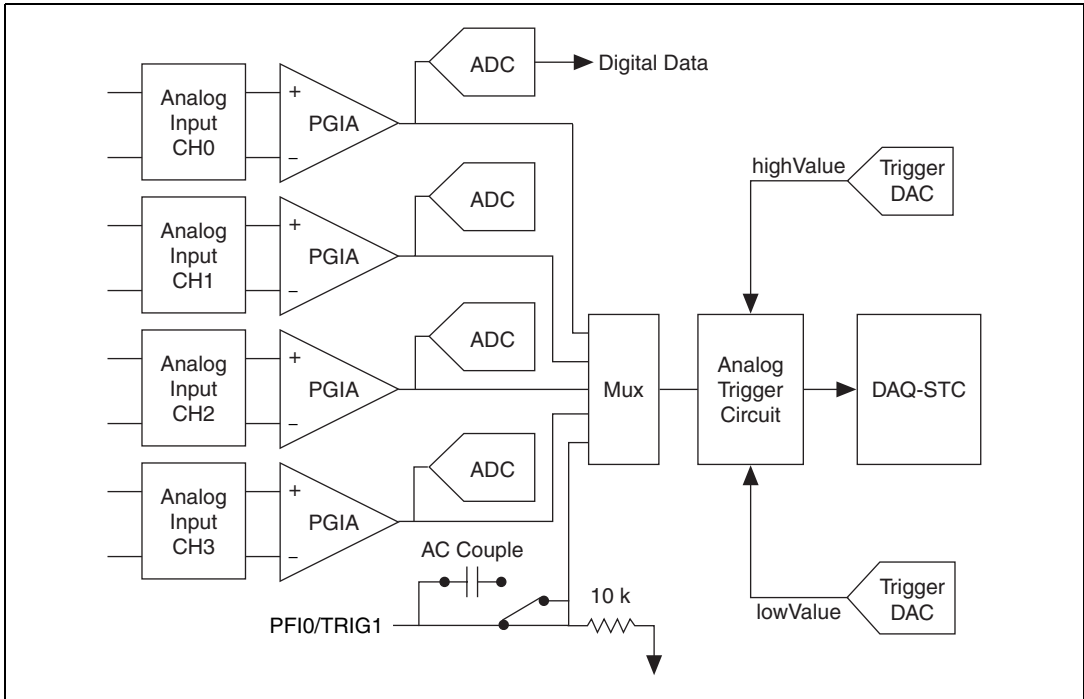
Analog Input CH0

+

–

PGIA

ADC

Digital Data

Analog Input CH1

+

–

PGIA

ADC

Analog Input CH2

+

–

PGIA

ADC

Analog Input CH3

+

–

PGIA

ADC

highValue

Trigger DAC

Mux

Analog Trigger Circuit

DAQ-STC

AC Couple

10 k

PFI0/TRIG1

lowValue

Trigger DAC